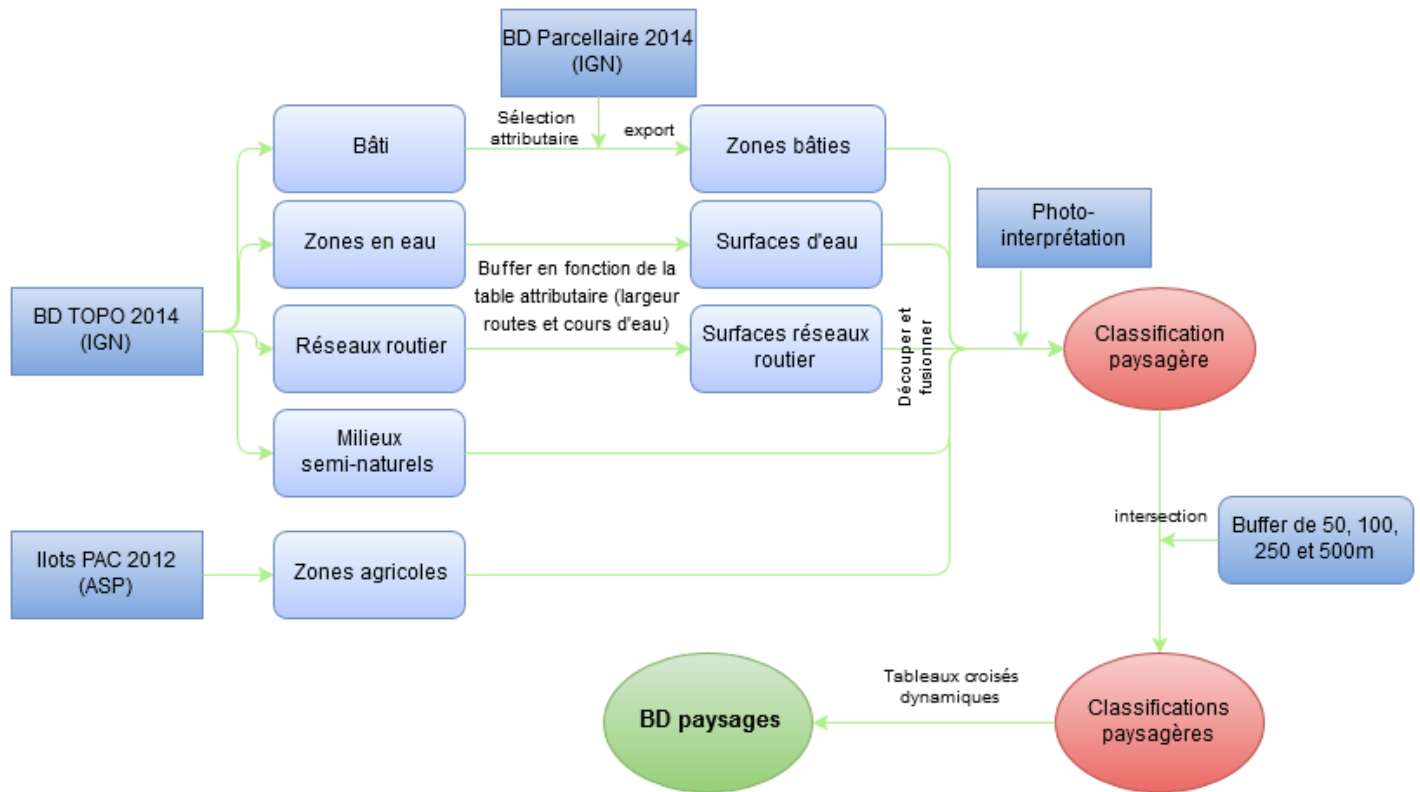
BD Parcellaire 2014 (IGN)

Bâti

Sélection attributaire

export

Zones bâties

Zones en eau

Surfaces d'eau

Photo-interprétation

BD TOPO 2014 (IGN)

Buffer en fonction de la table attributaire (largeur routes et cours d'eau)

Réseaux routier

Surfaces réseaux routier

Découper et fusionner

Classification paysagère

Milieux semi-naturels

intersection

Buffer de 50, 100, 250 et 500m

Ilots PAC 2012 (ASP)

Zones agricoles

Tableaux croisés dynamiques

BD paysages

Classifications paysagères